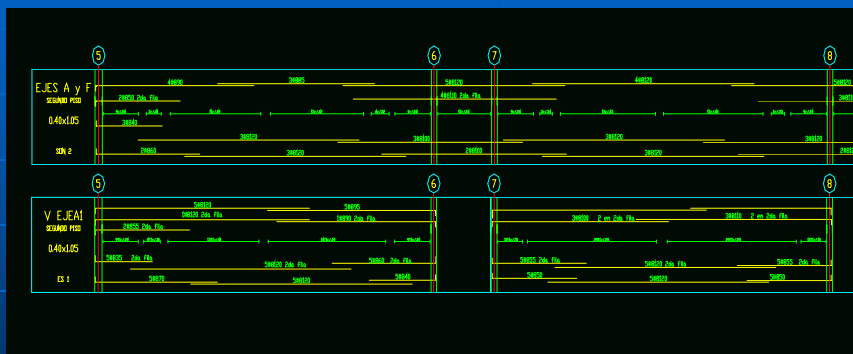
5
6
7
8

EJES A y F
SEGUNDO PISO
0.40x1.05
SEN 2

4Ø5/8
3Ø5/8
5Ø5/8
4Ø5/8
2Ø5/8 2da fila
4Ø5/8 2da fila
3Ø3/4
3Ø5/8
3Ø5/8
3Ø5/8
2Ø5/8
3Ø5/8
2Ø5/8
3Ø5/8

5
6
7
8

V EJEA1
SEGUNDO PISO
0.40x1.05
ES 1

5Ø5/8
5Ø5/8
5Ø5/8 2da fila
5Ø5/8 2da fila
2Ø5/8 2da fila
3Ø5/8 2 en 2da fila
3Ø5/8 2 en 2da fila
5Ø5/8
5Ø5/8 2da fila
5Ø5/8 2da fila
5Ø5/8 2da fila
5Ø5/8 2da fila
5Ø5/8 2da fila
5Ø5/8
5Ø5/8
5Ø5/8
5Ø5/8
5Ø5/8